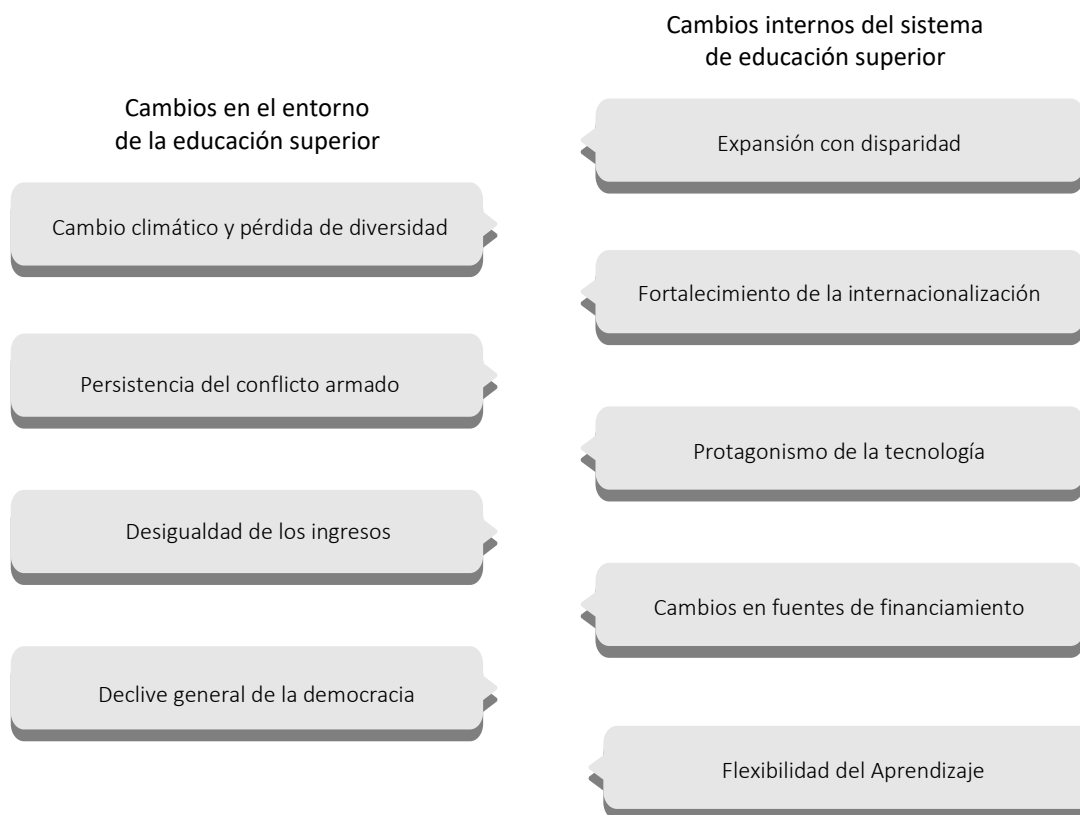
Cambios en el entorno de la educación superior

Cambio climático y pérdida de diversidad

Persistencia del conflicto armado

Desigualdad de los ingresos

Declive general de la democracia

Cambios internos del sistema de educación superior

Expansión con disparidad

Fortalecimiento de la internacionalización

Protagonismo de la tecnología

Cambios en fuentes de financiamiento

Flexibilidad del Aprendizaje